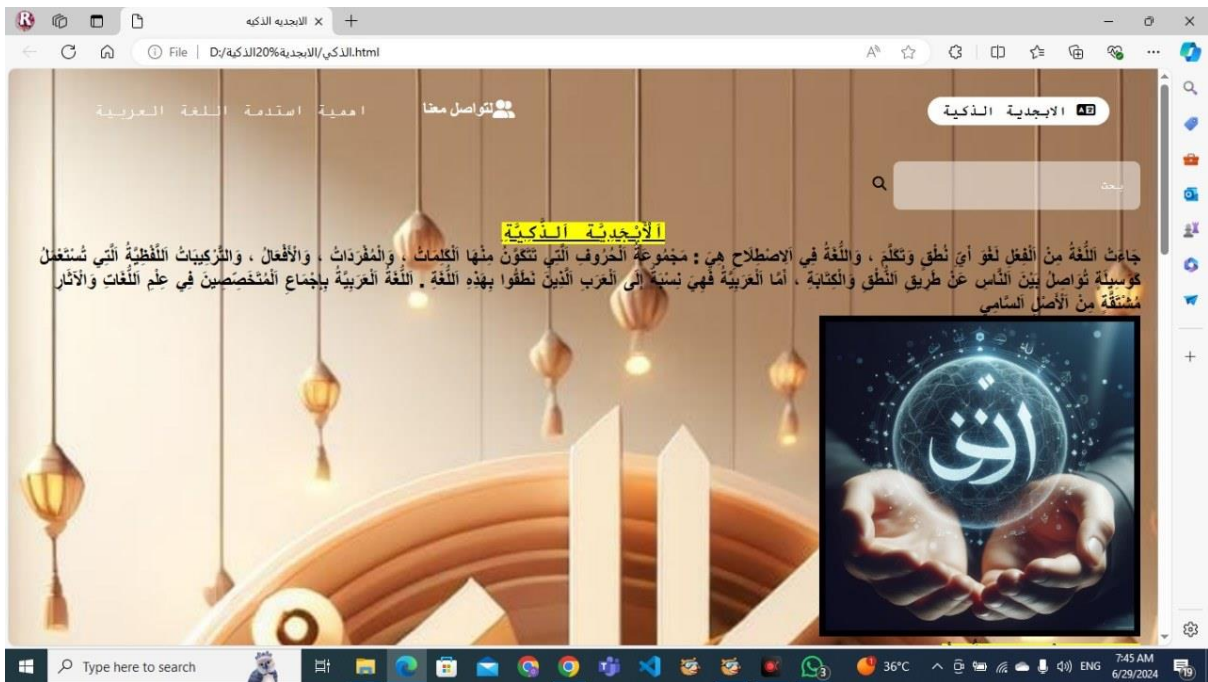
الابجديه الذكيه ×

File | D:/الابجدية%20الذكية/الذكي.html

الابجدية الذكية

لتواصل معنا

اهمية استدامة اللغة العربية

بحث

الأَبْجَدِيَّة الذَّكِيَّة

جَاءَتْ اَللُّغَةُ مِنْ اَلْفِعْلِ لَغْوِ أَيْ نُطْقِ وَتَكَلُّمِ ، وَاللُّغَةُ فِي الِاصْطِلَاحِ هِيَ : مَجْمُوعَةُ الْحُرُوفِ الَّتِي تَتَكَوَّنُ مِنْهَا الْكَلِمَاتُ ، وَالْمُفْرَدَاتُ ، وَالْأَفْعَالُ ، وَالتَّرْكِيبَاتُ اللَّفْظِيَّةُ الَّتِي تُسْتَعْمَلُ كَوَسِيلَةِ تَوَاصُلٍ بَيْنَ النَّاسِ عَنْ طَرِيقِ النُّطْقِ وَالْكِتَابَةِ ، أَمَّا الْعَرَبِيَّةُ فَهِيَ نِسْبَةً إِلَى الْعَرَبِ الَّذِينَ نَطَقُوا بِهَذِهِ اللُّغَةِ . اَللُّغَةُ الْعَرَبِيَّةُ بِإِجْمَاعِ الْمُتَخَصِّصِينَ فِي عِلْمِ اللُّغَاتِ وَالْآثَارِ مُشْتَقَّةٌ مِنَ الْأَصْلِ السَّامِي

Type here to search

36°C ENG 7:45 AM 6/29/2024